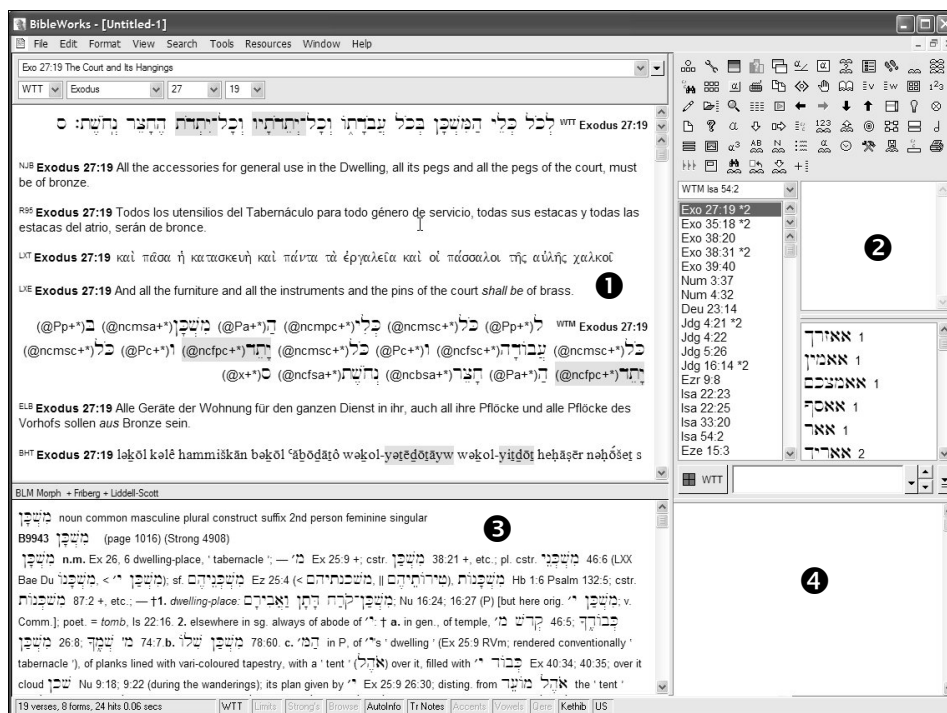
BibleWorks - [Untitled-1]

File Edit Format View Search Tools Resources Window Help

Exo 27:19 The Court and Its Hangings

WTT Exodus 27 19

WTT Exodus 27:19 לְכֹל כְּלֵי הַמִּשְׁכָּן בְּכֹל עֲבֹדָתוֹ וְכָל־יְתֵדֹתָיו וְכָל־יִתְדֹת הֶחָצֵר נְחֹשֶׁת׃ ס

NJB Exodus 27:19 All the accessories for general use in the Dwelling, all its pegs and all the pegs of the court, must be of bronze.

R95 Exodus 27:19 Todos los utensilios del Tabernáculo para todo género de servicio, todas sus estacas y todas las estacas del atrio, serán de bronce.

LXT Exodus 27:19 καὶ πᾶσα ἡ κατασκευὴ καὶ πάντα τὰ ἐργαλεῖα καὶ οἱ πάσσαλοι τῆς αὐλῆς χαλκοῖ

LXE Exodus 27:19 And all the furniture and all the instruments and the pins of the court *shall be* of brass.

WTM Exodus 27:19 לְ(@Pp+*) כֹל (@ncmsc+*) כְּלֵי (@ncmpc+*) הַ (@Pa+*) מִּשְׁכָּן (@ncmsa+*) בְּ (@Pp+*) כֹל (@ncmsc+*) עֲבֹדָתוֹ (@ncfsc+*) וְ (@Pc+*) כָל (@ncmsc+*) יְתֵדֹתָיו (@ncfpc+*) וְ (@Pc+*) כָל (@ncmsc+*) יִתְדֹת (@ncfpc+*) הֶ (@Pa+*) חָצֵר (@ncbsa+*) נְחֹשֶׁת (@ncfsa+*) ס (@x+*)

ELB Exodus 27:19 Alle Geräte der Wohnung für den ganzen Dienst in ihr, auch all ihre Pflöcke und alle Pflöcke des Vorhofs sollen *aus* Bronze sein.

BHT Exodus 27:19 ləkōl kəlê hammiškān bəkōl ʿăbōdātô wəkol-yətēdōtāyw wəkol-yitdōt heḥāṣēr nəḥōšet s

BLM Morph + Friberg + Liddell-Scott

מִשְׁכָּן noun common masculine plural construct suffix 2nd person feminine singular
B9943 מִשְׁכָּן (page 1016) (Strong 4908)
מִשְׁכָּן n.m. Ex 26, 6 dwelling-place, ' tabernacle '; — מִשְׁכָּן Ex 25:9 +; cstr. מִשְׁכַּן 38:21 +, etc.; pl. cstr. מִשְׁכְּנֵי 46:6 (LXX Bae Du מִשְׁכָּנוֹ < ׳מ, ...); sf. מִשְׁכְּנֹתֵיהֶם Ez 25:4 (...) Hb 1:6 Psalm 132:5; cstr. מִשְׁכְּנוֹת 87:2 +, etc.; — †1. *dwelling-place:* מִשְׁכַּן־קֹרַח ... Nu 16:24; 16:27 (P) [but here orig. ...; v. Comm.]; poet. = *tomb*, Is 22:16. 2. elsewhere in sg. always of abode of ׳י: † a. in gen., of temple, קְדֹשׁ מ׳ 46:5; ... 26:8; ... 74:7 b. ... 78:60. c. ... in P, of ׳י's ' dwelling ' (Ex 25:9 RVm; rendered conventionally ' tabernacle '), of planks lined with vari-coloured tapestry, with a ' tent ' (אֹהֶל) over it, filled with ׳י כְּבוֹד Ex 40:34; 40:35; over it cloud שָׁכַן Nu 9:18; 9:22 (during the wanderings); its plan given by ׳י Ex 25:9 26:30; disting. from אֹהֶל מוֹעֵד the ' tent '

WTM Isa 54:2
Exo 27:19 *2
Exo 35:18 *2
Exo 38:20
Exo 38:31 *2
Exo 39:40
Num 3:37
Num 4:32
Deu 23:14
Jdg 4:21 *2
Jdg 4:22
Jdg 5:26
Jdg 16:14 *2
Ezr 9:8
Isa 22:23
Isa 22:25
Isa 33:20
Isa 54:2
Eze 15:3

אאזרך 1
אאמין 1
אאמצכם 1
אאסף 1
אאר 1
אאריד 2

WTT

19 verses, 8 forms, 24 hits 0.06 secs | WTT | Limits | Strong's | Browse | AutoInfo | Tr Notes | Accents | Vowels | Qere | Kethib | US